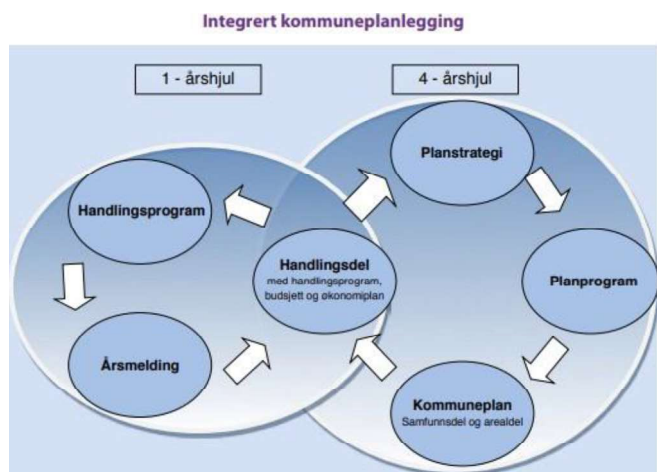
Integrert kommuneplanlegging

1 - årshjul

4 - årshjul

Planstrategi

Handlingsprogram

Handlingsdel
med handlingsprogram, budsjett og økonomiplan

Planprogram

Årsmelding

Kommuneplan
Samfunnsdel og arealdel